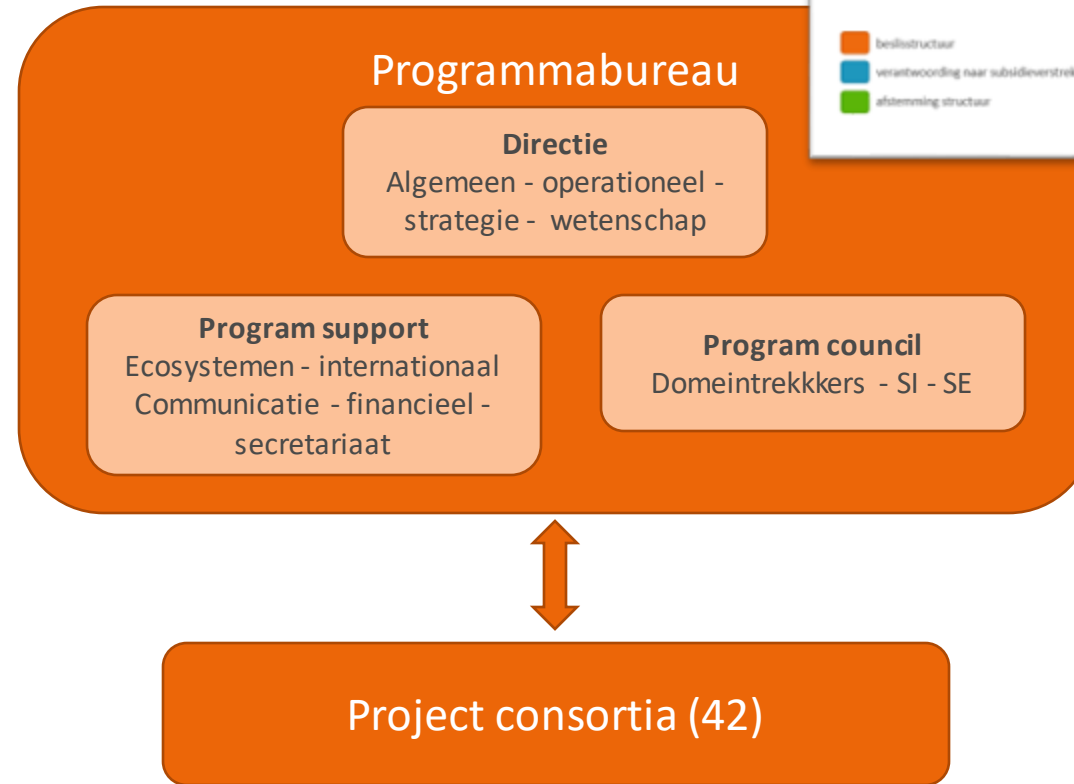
beslisstructuur
verantwoording naar subsidieverstrek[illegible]
afstemming structuur

Programmabureau

**Directie**
Algemeen - operationeel - strategie - wetenschap

**Program support**
Ecosystemen - internationaal
Communicatie - financieel - secretariaat

**Program council**
Domeintrekkkers - SI - SE

Project consortia (42)